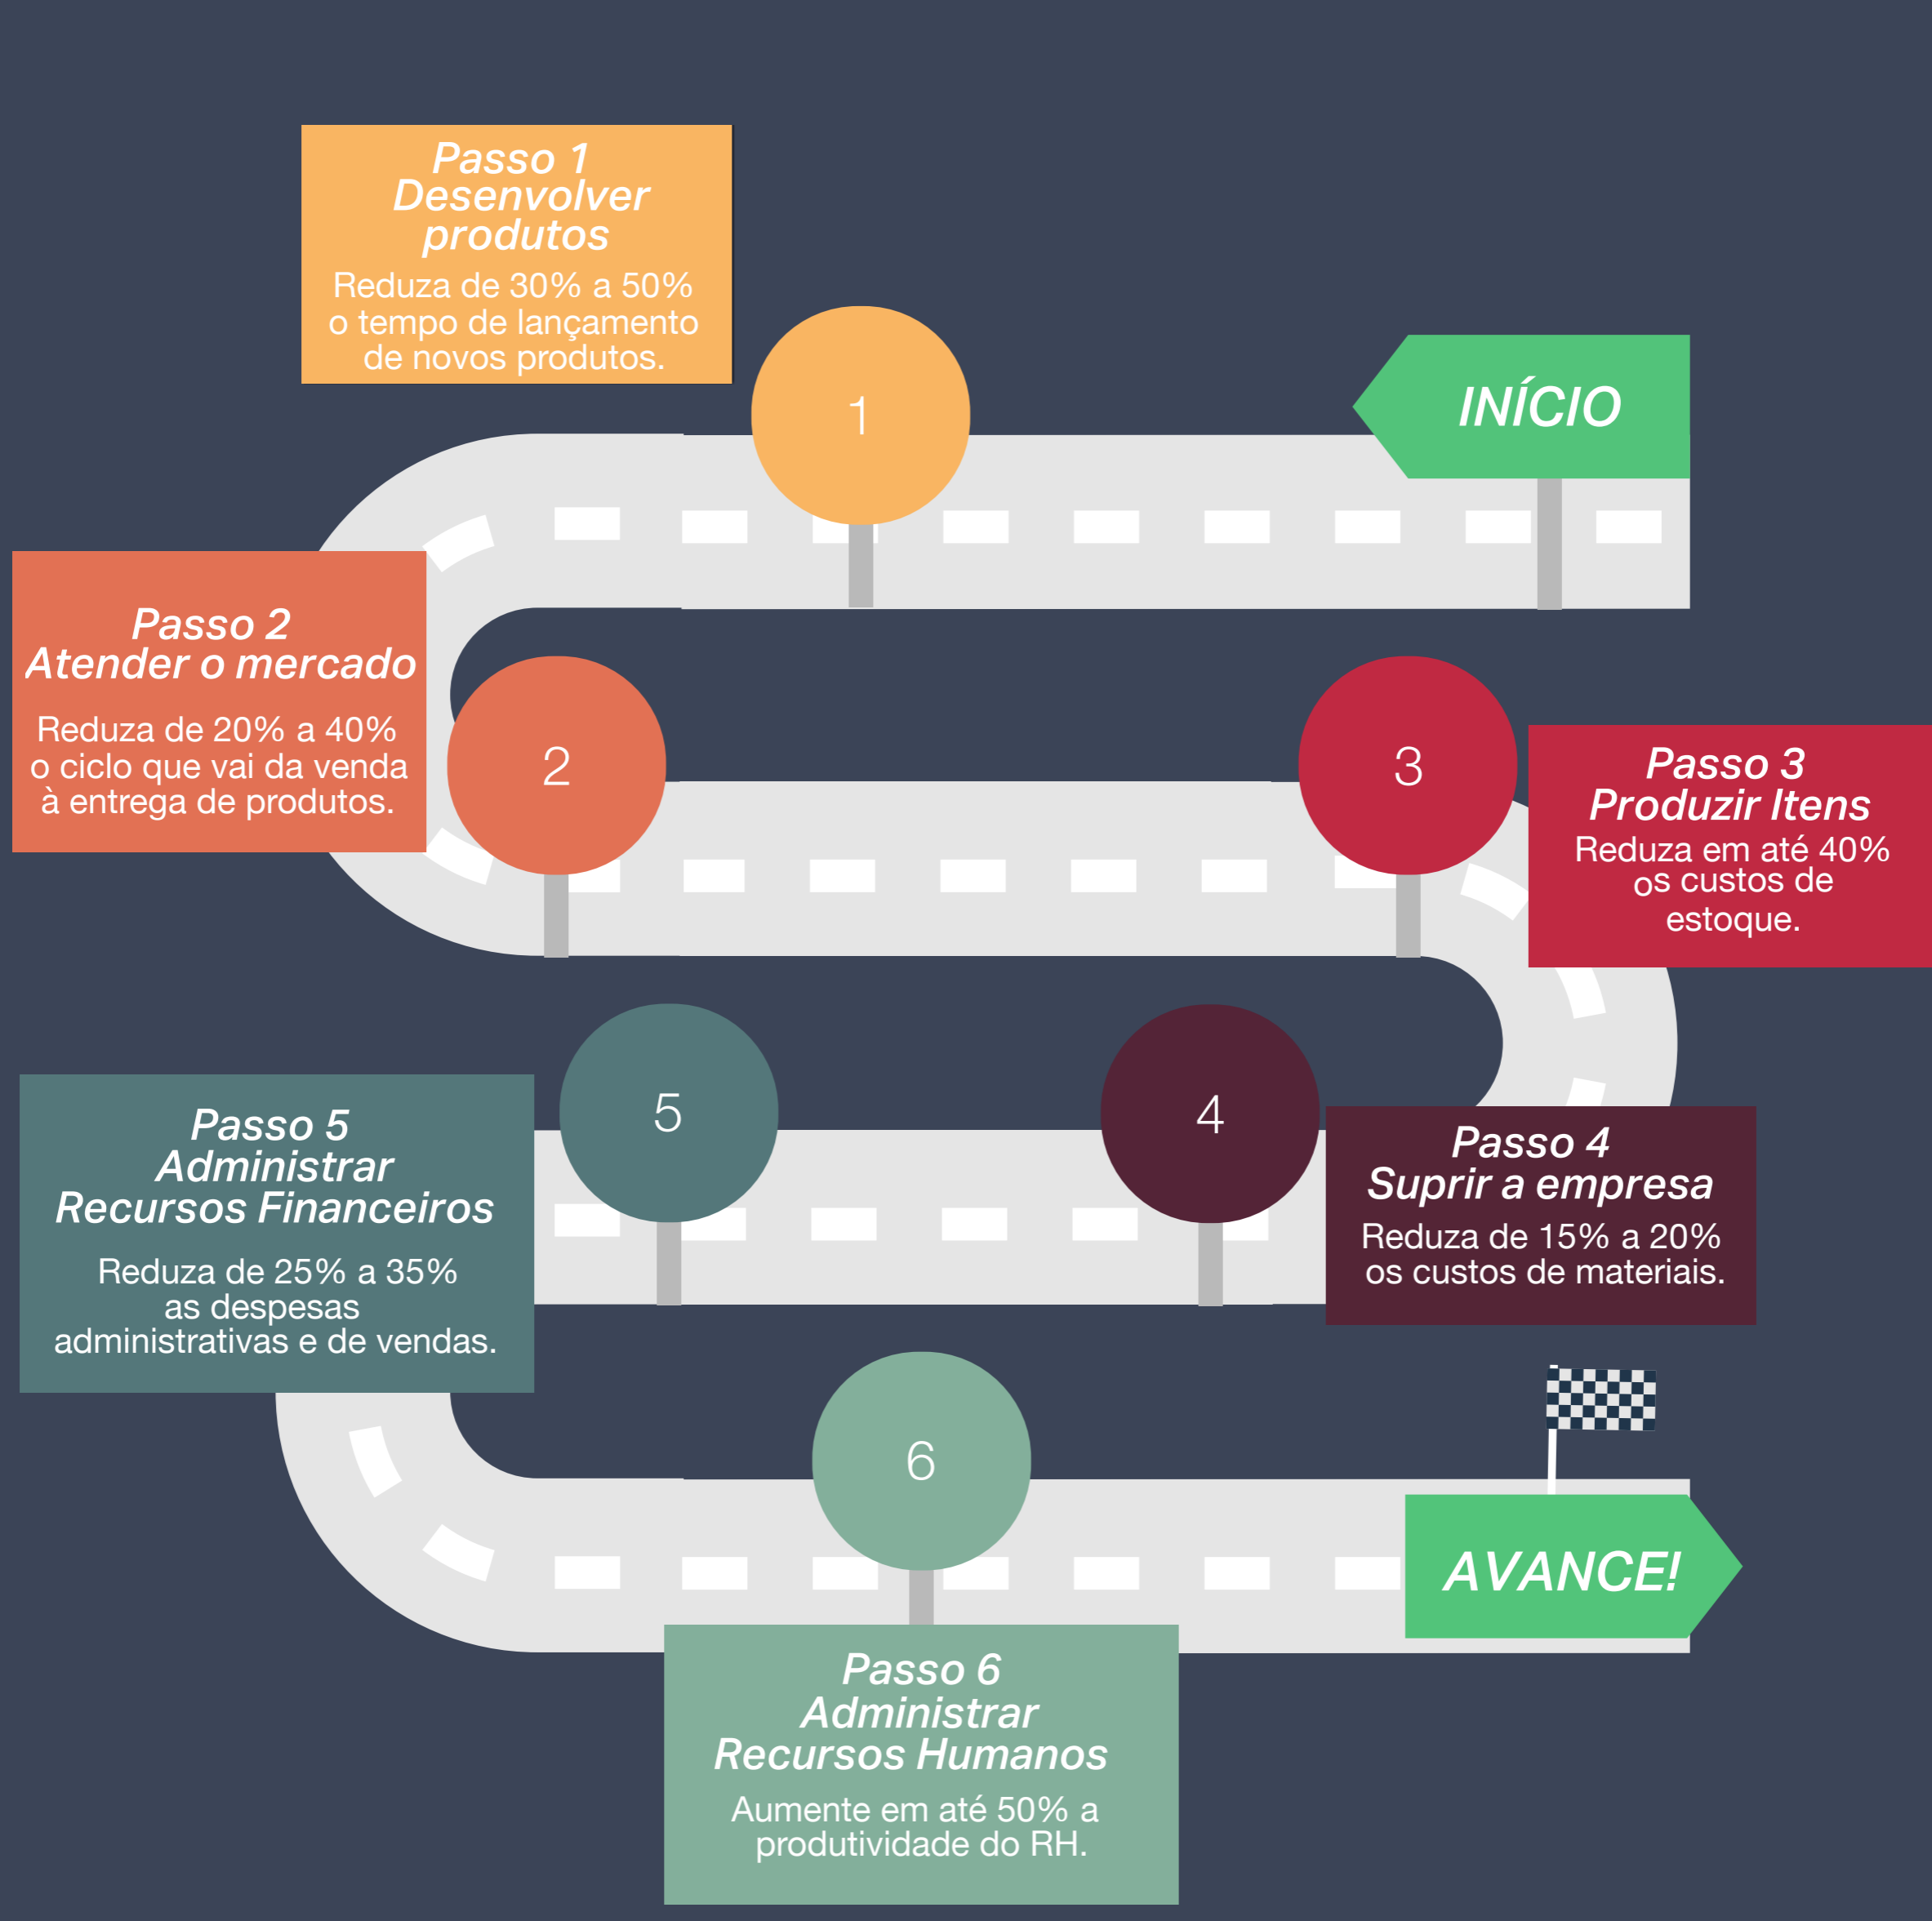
INÍCIO

1

Passo 1
Desenvolver produtos
Reduza de 30% a 50% o tempo de lançamento de novos produtos.

2

Passo 2
Atender o mercado
Reduza de 20% a 40% o ciclo que vai da venda à entrega de produtos.

3

Passo 3
Produzir Itens
Reduza em até 40% os custos de estoque.

4

Passo 4
Suprir a empresa
Reduza de 15% a 20% os custos de materiais.

5

Passo 5
Administrar Recursos Financeiros
Reduza de 25% a 35% as despesas administrativas e de vendas.

6

Passo 6
Administrar Recursos Humanos
Aumente em até 50% a produtividade do RH.

AVANCE!